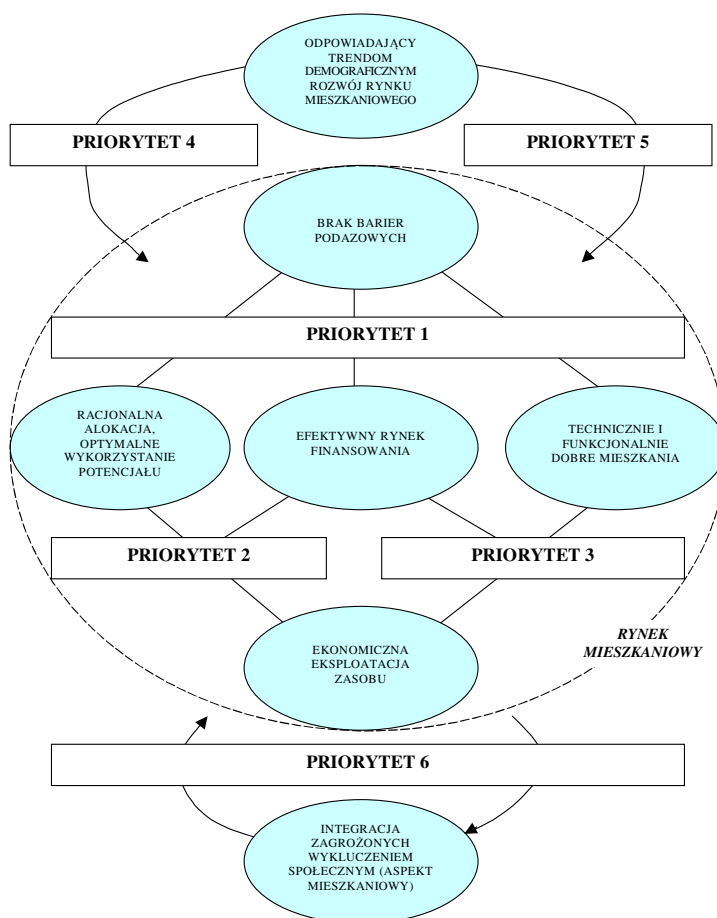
ODPOWIADAJĄCY TRENDOM DEMOGRAFICZNYM ROZWÓJ RYNKU MIESZKANIOWEGO

PRIORYTET 4

PRIORYTET 5

BRAK BARIER PODAZOWYCH

PRIORYTET 1

RACJONALNA ALOKACJA, OPTYMALNE WYKORZYSTANIE POTENCJAŁU

EFEKTYWNY RYNEK FINANSOWANIA

TECHNICZNIE I FUNKCJONALNIE DOBRE MIESZKANIA

PRIORYTET 2

PRIORYTET 3

EKONOMICZNA EKSPLOATACJA ZASOBU

RYNEK MIESZKANIOWY

PRIORYTET 6

INTEGRACJA ZAGROŻONYCH WYKLUCZENIEM SPOŁECZNYM (ASPEKT MIESZKANIOWY)